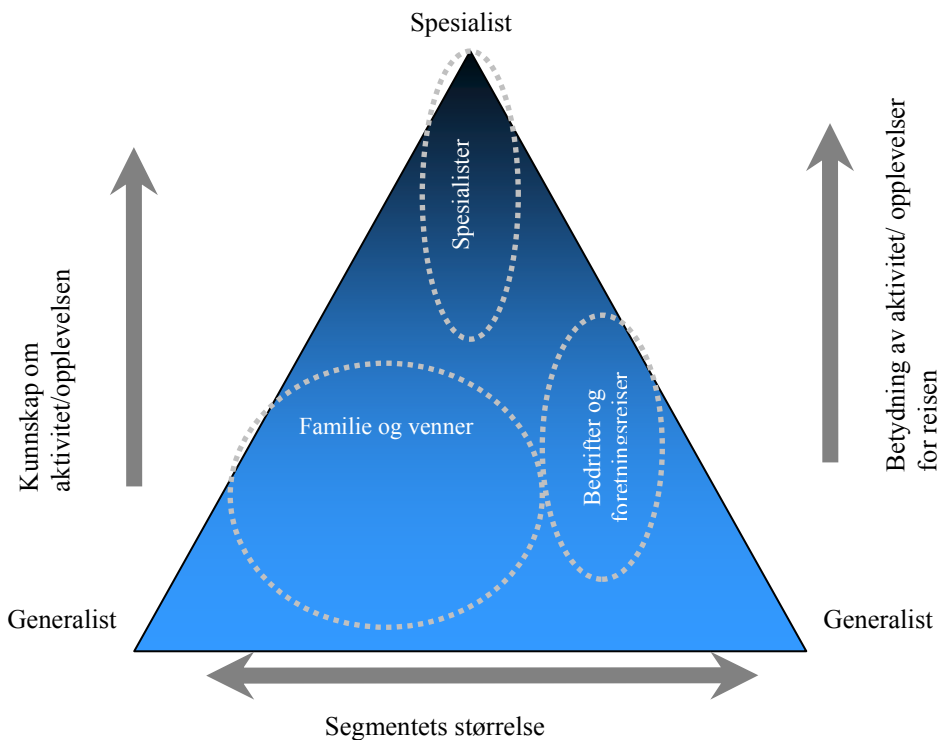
Spesialist

Kunnskap om aktivitet/opplevelsen

Spesialister

Familie og venner

Bedrifter og foreningsreiser

Betydning av aktivitet/ opplevelser for reisen

Generalist

Generalist

Segmentets størrelse